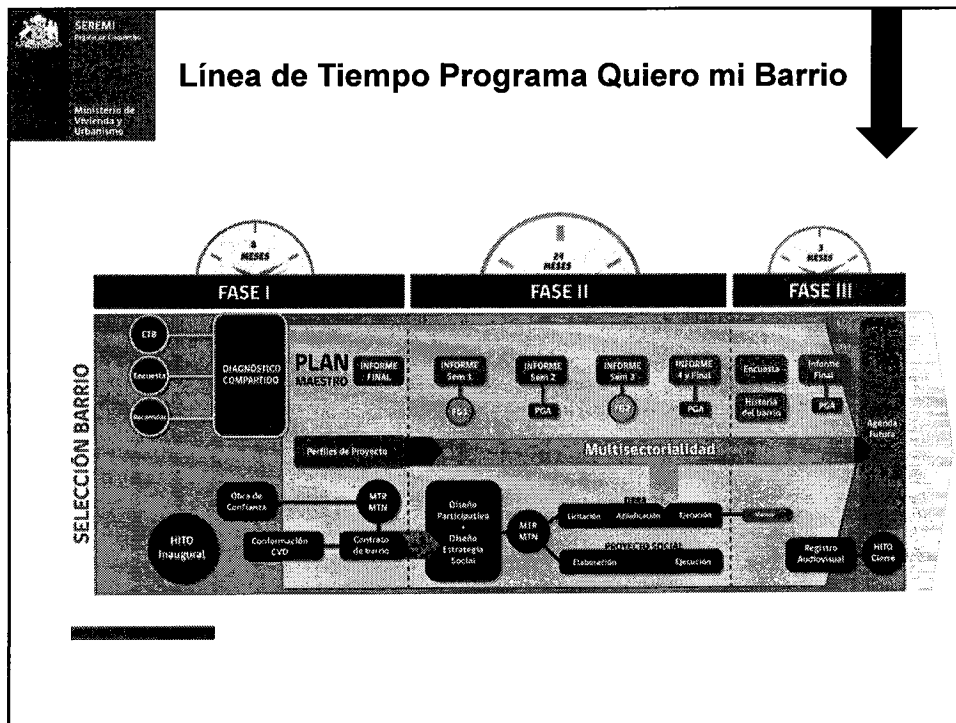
SEREMI
Región de Coquimbo

Ministerio de Vivienda y Urbanismo

Línea de Tiempo Programa Quiero mi Barrio

8 MESES

24 MESES

3 MESES

FASE I

FASE II

FASE III

SELECCIÓN BARRIO

ETB

Encuesta

Recorridos

DIAGNÓSTICO COMPARTIDO

PLAN MAESTRO

INFORME FINAL

INFORME Sem 1

FG1

INFORME Sem 2

PGA

INFORME Sem 3

FG2

INFORME 4 y Final

PGA

Encuesta

Historia del barrio

Informe Final

PGA

Agenda futura

Perfiles de Proyecto

Multisectorialidad

Oficina de Confianza

MTR MTN

HITO Inaugural

Conformación CVD

Contrato de barrio

Diseño Participativo + Diseño Estrategia Social

MTR MTN

OBRA

Licitación

Adjudicación

Ejecución

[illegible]

PROYECTO SOCIAL

Elaboración

Ejecución

Registro Audiovisual

HITO Cierre